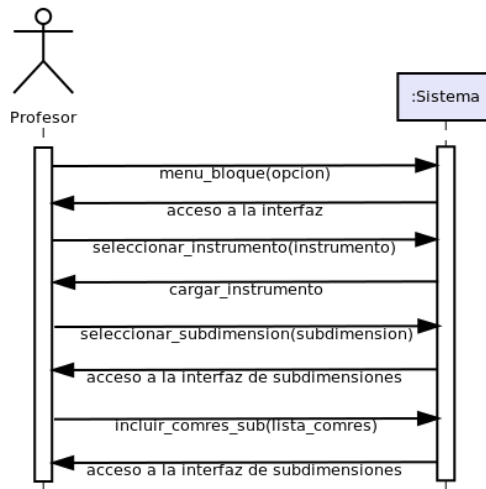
Profesor

:Sistema

menu_bloque(opcion)

acceso a la interfaz

seleccionar_instrumento(instrumento)

cargar_instrumento

seleccionar_subdimension(subdimension)

acceso a la interfaz de subdimensiones

incluir_comres_sub(lista_comres)

acceso a la interfaz de subdimensiones